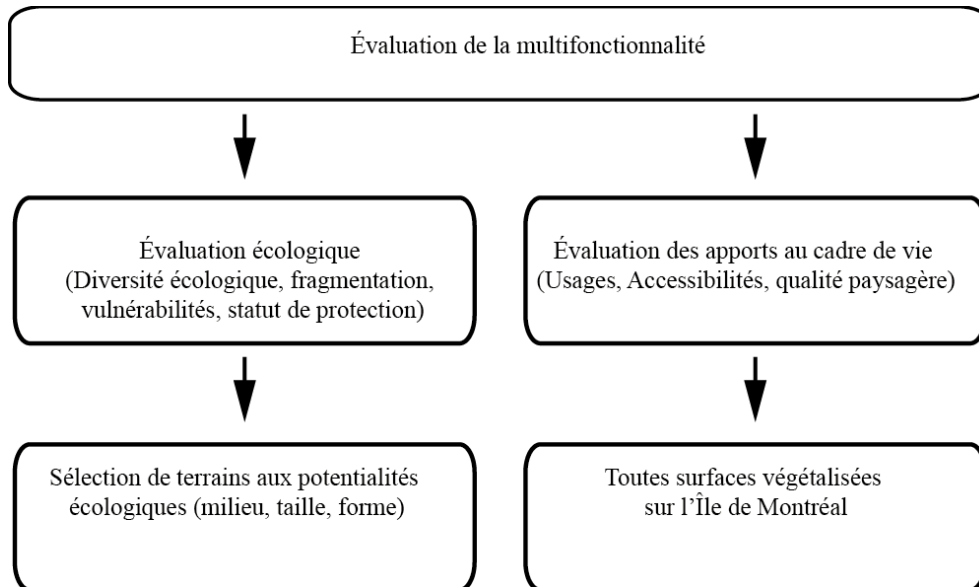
Évaluation de la multifonctionnalité

Évaluation écologique
(Diversité écologique, fragmentation, vulnérabilités, statut de protection)

Évaluation des apports au cadre de vie
(Usages, Accessibilités, qualité paysagère)

Sélection de terrains aux potentialités écologiques (milieu, taille, forme)

Toutes surfaces végétalisées sur l'Île de Montréal